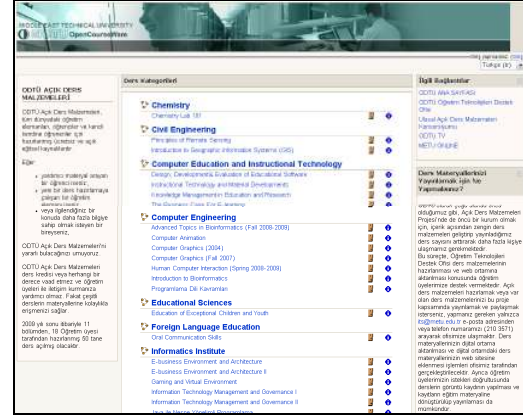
MIDDLE EAST TECHNICAL UNIVERSITY
OpenCourseWare

ODTÜ AÇIK DERS MALZEMELERİ

ODTÜ Açık Ders Malzemeleri, tüm dünyadaki öğretim elemanları, öğrenciler ve kendi kendine öğrenenler için hazırlanmış ücretsiz ve açık eğitsel kaynaklardır.

Eğer:

• yardımcı materyal arayan bir öğrenciyseniz,
• yeni bir ders hazırlamaya çalışan bir öğretim elemanıysanız,
• veya ilgilendiğiniz bir konuda daha fazla bilgiye sahip olmak isteyen bir bireyseniz,

ODTÜ Açık Ders Malzemeleri'ni yararlı bulacağınızı umuyoruz.

ODTÜ Açık Ders Malzemeleri ders kredisi veya herhangi bir derece vaad etmez ve öğretim üyeleri ile iletişim kurmanıza yardımcı olmaz. Fakat çeşitli dersleri materyallerine kolaylıkla erişmenizi sağlar.

2008 yılı sonu itibariyle 11 bölümden, 18 Öğretim üyesi tarafından hazırlanmış 50 tane ders açılmış olacaktır.

Ders Kategorileri

Chemistry
Chemistry Lab 101

Civil Engineering
Principles of Remote Sensing
Introduction to Geographic Information Systems (GIS)

Computer Education and Instructional Technology
Design, Development & Evaluation of Educational Software
Instructional Technology and Material Development
Knowledge Management in Education and Research
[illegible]

Computer Engineering
Advanced Topics in Bioinformatics (Fall 2008-2009)
Computer Animation
Computer Graphics (2004)
Computer Graphics (Fall 2007)
Human Computer Interaction (Spring 2008-2009)
Introduction to Bioinformatics
Programlama Dili Kavramları

Educational Sciences
Education of Exceptional Children and Youth

Foreign Language Education
Oral Communication Skills

Informatics Institute
E-business Environment and Architecture
E-business Environment and Architecture II
Gaming and Virtual Environment
Information Technology Management and Governance I
Information Technology Management and Governance II
Java ile Nesne Yönelimli Programlama

ODTÜ Ana Sayfası | Türkçe (tr)

İlgili Bağlantılar
ODTÜ ANA SAYFASI
ODTÜ Öğretim Teknolojileri Destek Ofisi
Ulusal Açık Ders Malzemeleri Konsorsiyumu
ODTÜ TV
METU ONLINE

Ders Materyallerinizi Yayınlamak için Ne Yapmalısınız?

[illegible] olduğumuz gibi, Açık Ders Malzemeleri Projesi'nde de öncü bir kurum olmak için, içerik açısından zengin ders malzemeleri geliştirip yayınladığımız ders sayısını arttırarak daha fazla kişiye ulaşmayı gerekmektedir. Bu süreçte, Öğretim Teknolojileri Destek Ofisi ders malzemelerinin hazırlanması ve web ortamına aktarılması konusunda öğretim üyelerimize destek vermektedir. Açık ders malzemesi hazırlamak veya var olan ders malzemelerinizi bu proje kapsamında yayınlamak ve paylaşmak isterseniz, yapmanız gereken yalnızca ito@metu.edu.tr e-posta adresinden veya telefon numaramızı (210 3571) arayarak ofisimize ulaşmaktır. Ders materyallerinizin dijital ortama aktarılması ve dijital ortamdaki ders materyallerinizin web sitesine eklenmesi işlemleri ofisimiz tarafından gerçekleştirilecektir. Ayrıca öğretim üyelerimizin istekleri doğrultusunda derslerin görüntü kaydını yapılması ve kaydedilen eğitim materyaline dönüştürülüp yayınlaması da mümkündür.